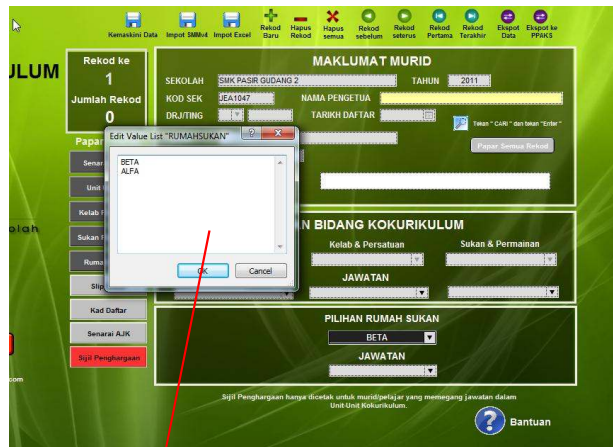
Kemaskini Data | Impot SMMv4 | Impot Excel | Rekod Baru | Hapus Rekod | Hapus semua | Rekod sebelum | Rekod seterus | Rekod Pertama | Rekod Terakhir | Ekspot Data | Ekspot ke PPIKS

ULUM

Rekod ke
1
Jumlah Rekod
0

Papar

Senarai

Unit

Kelab

Sukan

Rumah

Slip

Kad Daftar

Senarai AJK

Sijil Penghargaan

olah

com

MAKLUMAT MURID

SEKOLAH SMK PASIR GUDANG 2 TAHUN 2011

KOD SEK JEA1047 NAMA PENGETUA

DRJ/TING TARIKH DAFTAR

Tekan " CARI " dan tekan "Enter"

Papar Semua Rekod

Edit Value List "RUMAHSUKAN"

BETA
ALFA

OK Cancel

N BIDANG KOKURIKULUM

Kelab & Persatuan

Sukan & Permainan

JAWATAN

PILIHAN RUMAH SUKAN

BETA

JAWATAN

Sijil Penghargaan hanya dicetak untuk murid/pelajar yang memegang jawatan dalam Unit-Unit Kokurikulum.

Bantuan